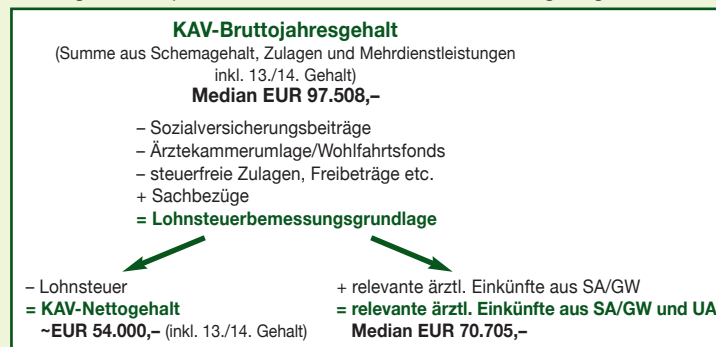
KAV-Bruttojahresgehalt
(Summe aus Schemagehalt, Zulagen und Mehrdienstleistungen inkl. 13./14. Gehalt)
Median EUR 97.508,–

– Sozialversicherungsbeiträge
– Ärztekammerumlage/Wohlfahrtsfonds
– steuerfreie Zulagen, Freibeträge etc.
+ Sachbezüge
= Lohnsteuerbemessungsgrundlage

– Lohnsteuer
= KAV-Nettogehalt
~EUR 54.000,– (inkl. 13./14. Gehalt)

+ relevante ärztl. Einkünfte aus SA/GW
= relevante ärztl. Einkünfte aus SA/GW und UA
Median EUR 70.705,–